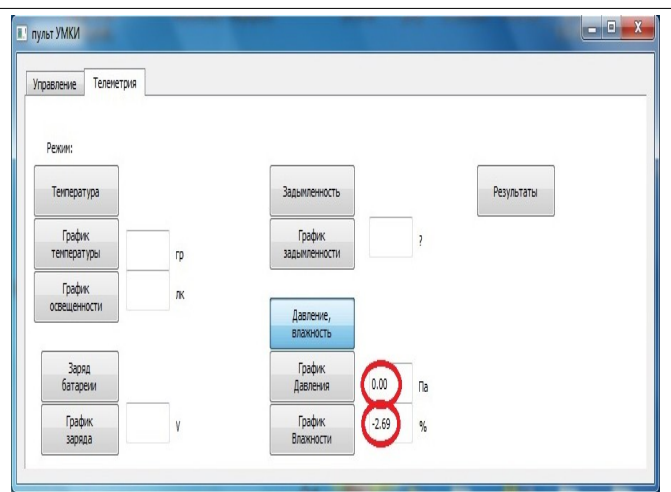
пульт УМКИ

Управление
Телеметрия

Режим:

Температура

Задымленность

Результаты

График температуры
гр

График задымленности
?

График освещенности
лк

Давление, влажность

Заряд батареи

График Давления
0.00
Па

График заряда
V

График Влажности
-2.69
%